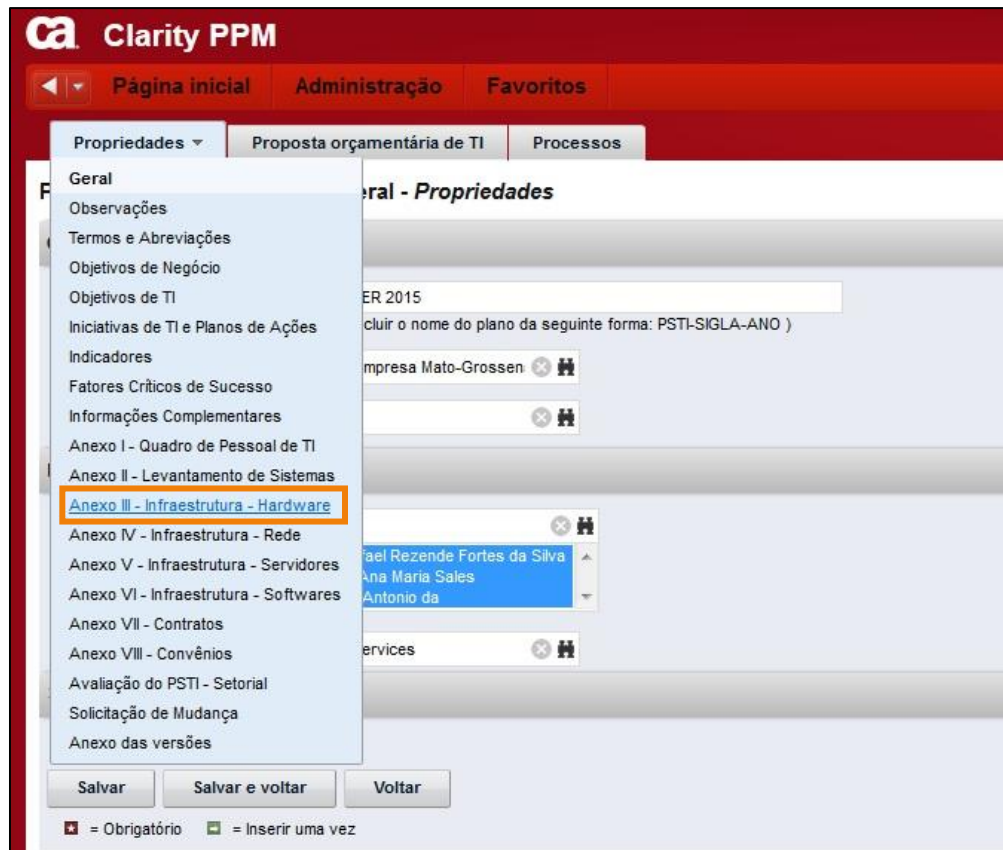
ca Clarity PPM

Página inicial Administração Favoritos

Propriedades ▾ Proposta orçamentária de TI Processos

Geral
Observações
Termos e Abreviações
Objetivos de Negócio
Objetivos de TI
Iniciativas de TI e Planos de Ações
Indicadores
Fatores Críticos de Sucesso
Informações Complementares
Anexo I - Quadro de Pessoal de TI
Anexo II - Levantamento de Sistemas
Anexo III - Infraestrutura - Hardware
Anexo IV - Infraestrutura - Rede
Anexo V - Infraestrutura - Servidores
Anexo VI - Infraestrutura - Softwares
Anexo VII - Contratos
Anexo VIII - Convênios
Avaliação do PSTI - Setorial
Solicitação de Mudança
Anexo das versões

eral - Propriedades

ER 2015
cluir o nome do plano da seguinte forma: PSTI-SIGLA-ANO )
mpresa Mato-Grossen
fael Rezende Fortes da Silva
Ana Maria Sales
Antonio da
ervices

Salvar Salvar e voltar Voltar

= Obrigatório = Inserir uma vez